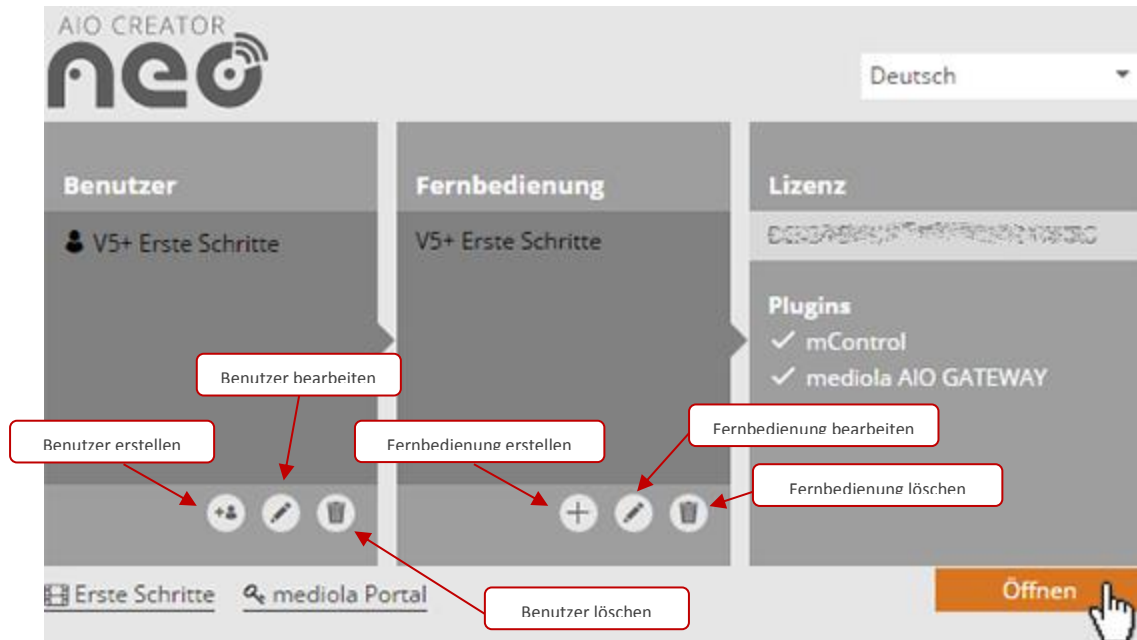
AIO CREATOR
neo

Deutsch

Benutzer

V5+ Erste Schritte

Fernbedienung

V5+ Erste Schritte

Lizenz

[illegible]

Plugins
✓ mControl
✓ mediola AIO GATEWAY

Benutzer bearbeiten

Benutzer erstellen

Fernbedienung erstellen

Fernbedienung bearbeiten

Fernbedienung löschen

Erste Schritte

mediola Portal

Benutzer löschen

Öffnen